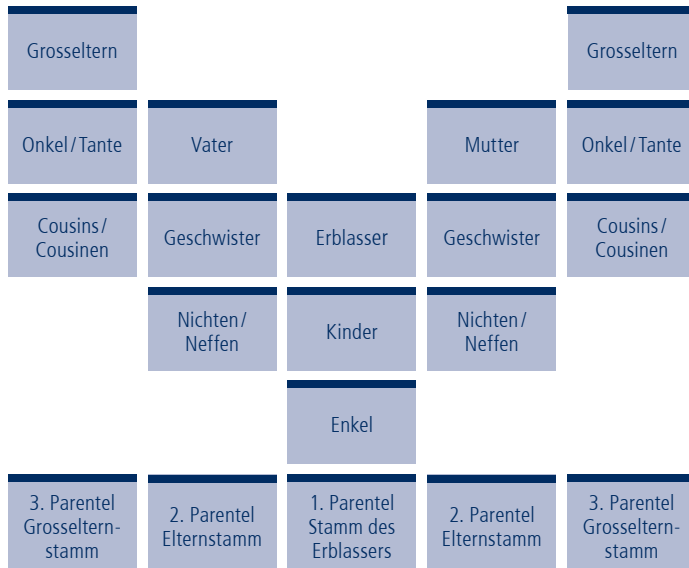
Grosseltern

Grosseltern

Onkel / Tante

Vater

Mutter

Onkel / Tante

Cousins / Cousinen

Geschwister

Erblasser

Geschwister

Cousins / Cousinen

Nichten / Neffen

Kinder

Nichten / Neffen

Enkel

3. Parentel Grosselternstamm

2. Parentel Elternstamm

1. Parentel Stamm des Erblassers

2. Parentel Elternstamm

3. Parentel Grosselternstamm